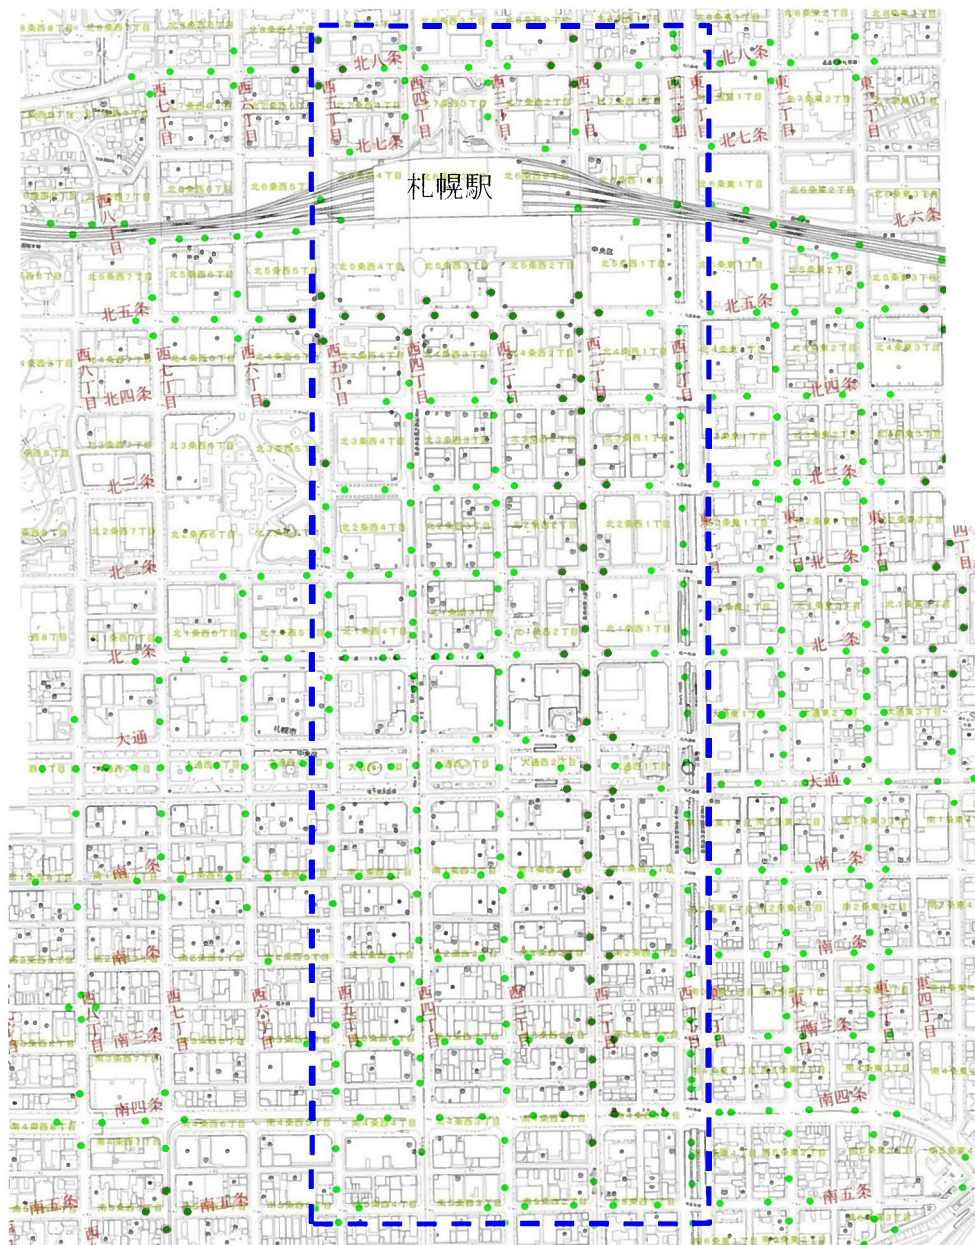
札幌駅

北八条
北七条
北六条
北五条
北四条
北三条
北二条
北一条
大通
南一条
南二条
南三条
南四条
南五条

西八丁目
西七丁目
西六丁目
西五丁目
西四丁目
西三丁目
西二丁目
西一丁目
東一丁目
東二丁目
東三丁目
東四丁目